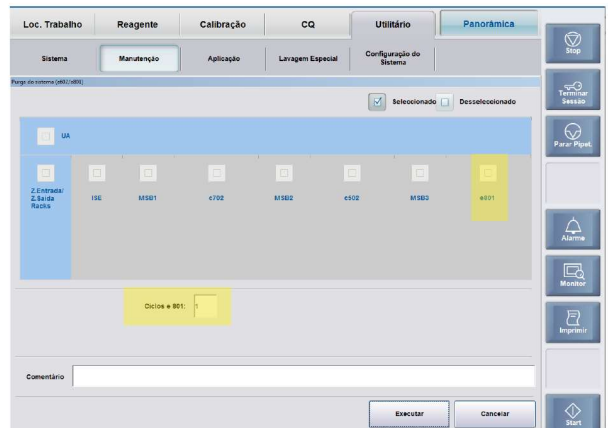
Loc. Trabalho
Reagente
Calibração
CQ
Utilitário
Panorâmica

Stop

Sistema
Manutenção
Aplicação
Lavagem Especial
Configuração do Sistema

Terminar Sessão

Purga do sistema (e602 / e801)

Seleccionado
Desseleccionado

Parar Pipet.

UA

2.Entrada/ 2.Saída Racks
ISE
MSB1
c702
MSB2
c502
MSB3
e801

Alarme

Monitor

Ciclos e 801: 1

Imprimir

Comentário

Executar
Cancelar

Start